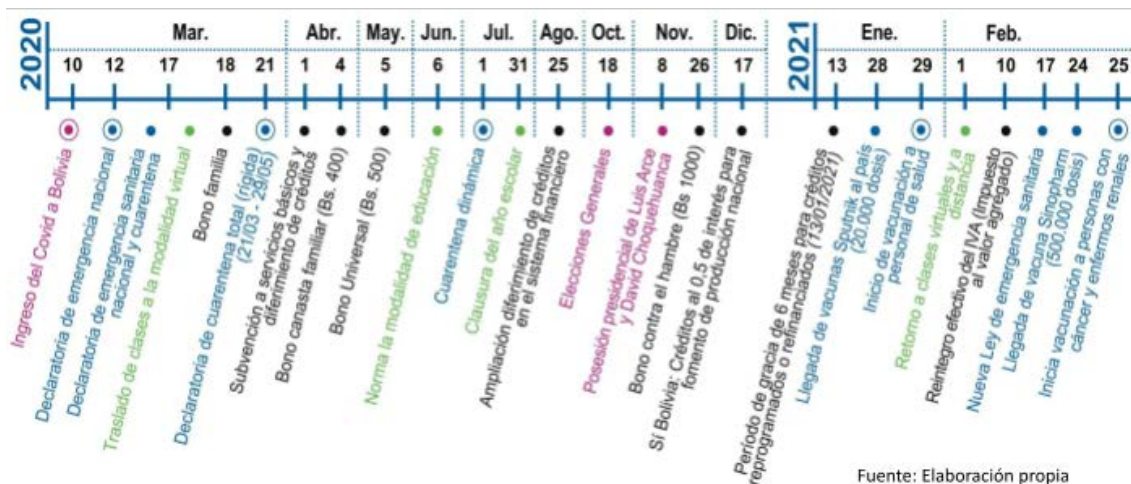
2020

Mar.
10 12 17 18 21
Abr.
1 4
May.
5
Jun.
6
Jul.
1 31
Ago.
25
Oct.
18
Nov.
8 26
Dic.
17

2021

Ene.
13 28 29
Feb.
1 10 17 24 25

Ingreso del Covid a Bolivia
Declaratoria de emergencia nacional
Declaratoria de emergencia sanitaria nacional y cuarentena
Traslado de clases a la modalidad virtual
Bono familia
Declaratoria de cuarentena total (rígida) (21/03 - 29/05)
Subvención a servicios básicos y diferimiento de créditos
Bono canasta familiar (Bs. 400)
Bono Universal (Bs. 500)
Norma la modalidad de educación
Cuarentena dinámica
Clausura del año escolar
Ampliación diferimiento de créditos en el sistema financiero
Elecciones Generales
Posesión presidencial de Luis Arce y David Choquehuanca
Bono contra el hambre (Bs 1000)
Sí Bolivia: Créditos al 0,5 de interés para fomento de producción nacional
Período de gracia de 6 meses para créditos reprogramados o refinanciados (13/01/2021)
Llegada de vacunas Sputnik al país (20.000 dosis)
Inicio de vacunación a personal de salud
Retorno a clases virtuales y a distancia
Reintegro efectivo del IVA (Impuesto al valor agregado)
Nueva Ley de emergencia sanitaria
Llegada de vacuna Sinopharm (500.000 dosis)
Inicia vacunación a personas con cáncer y enfermos renales

Fuente: Elaboración propia